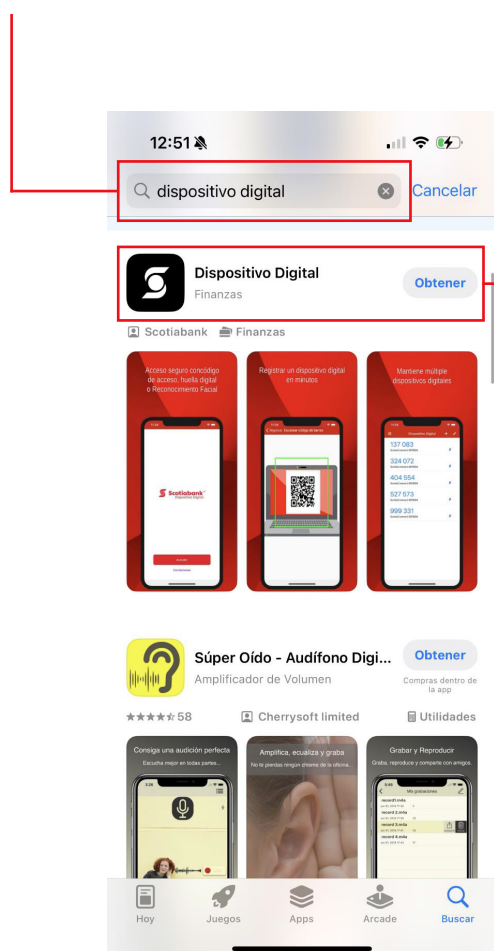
12:51

dispositivo digital

Cancelar

Dispositivo Digital
Finanzas

Obtener

Scotiabank Finanzas

Acceso seguro con código de acceso, huella digital o Reconocimiento Facial

Scotiabank
Dispositivo Digital

Registrar un dispositivo digital en minutos

Mantiene múltiple dispositivos digitales

137 083

324 072

404 554

527 573

999 331

Súper Oído - Audífono Digi...
Amplificador de Volumen

Obtener
Compras dentro de la app

★★★★★ 58

Cherrysoft limited

Utilidades

Consiga una audición perfecta
Escucha mejor en todas partes...

Amplifica, ecualiza y graba
No te pierdas ningún drama de la oficina...

Grabar y Reproducir
Graba, reproduce y comparte con amigos.

Mis grabaciones
record4 m4a
record 3 m4a
record 2 m4a
record 1 m4a

Hoy
Juegos
Apps
Arcade
Buscar